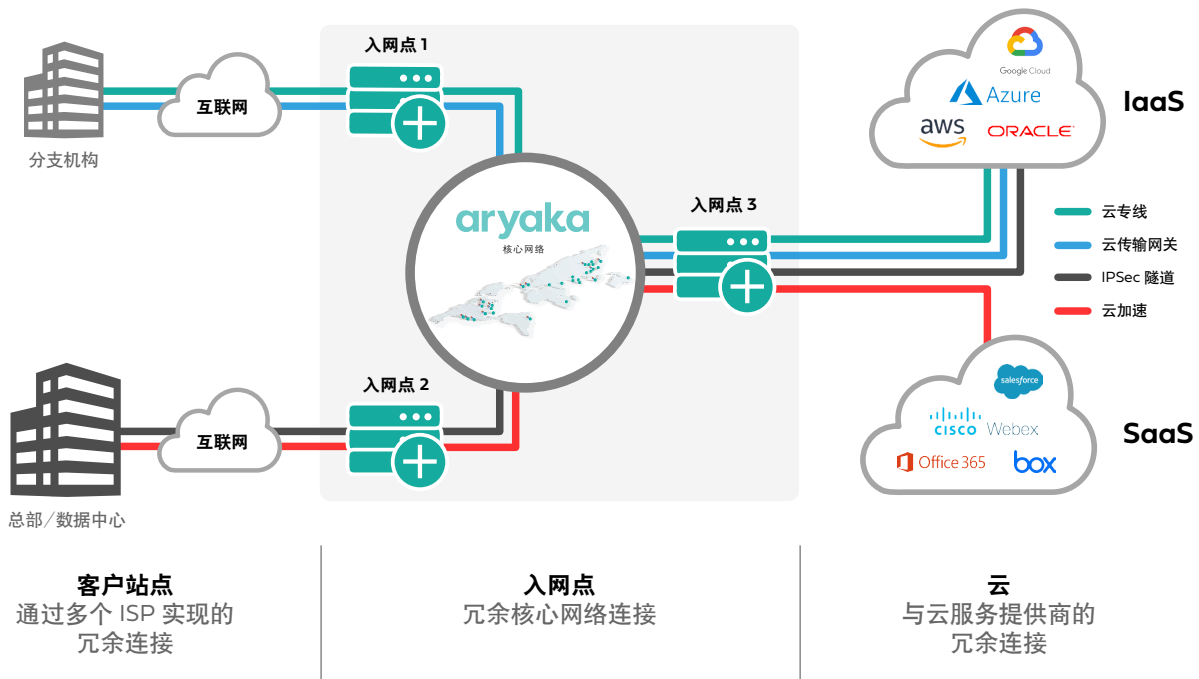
入网点 1

互联网

分支机构

aryaka
核心网络

入网点 3

Google Cloud
Azure
aws
ORACLE

IaaS

云专线
云传输网关
IPSec 隧道
云加速

入网点 2

互联网

总部/数据中心

salesforce
CISCO Webex
Office 365
box

SaaS

客户站点
通过多个 ISP 实现的
冗余连接

入网点
冗余核心网络连接

云
与云服务提供商的
冗余连接